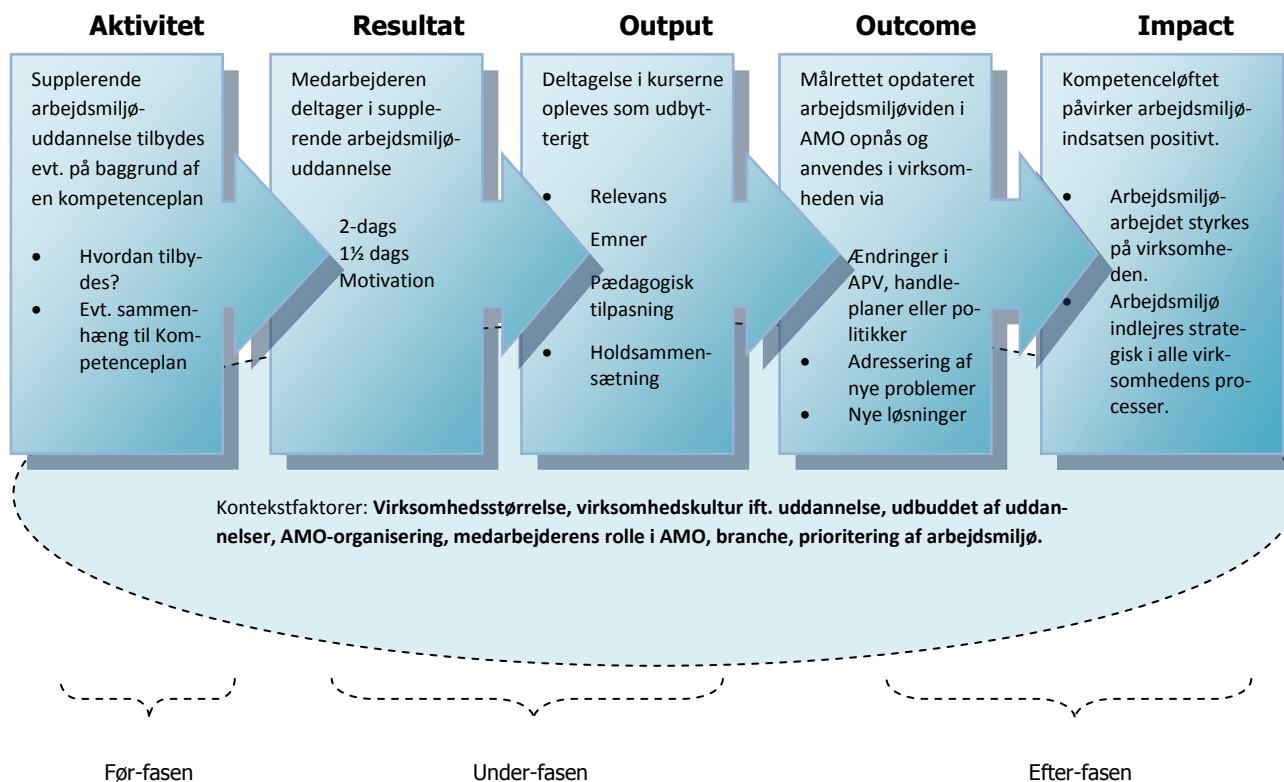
Aktivitet

Supplerende arbejdsmiljøuddannelse tilbydes evt. på baggrund af en kompetenceplan

- Hvordan tilbydes?
- Evt. sammenhæng til Kompetenceplan

Resultat

Medarbejderen deltager i supplerende arbejdsmiljøuddannelse

2-dags
1½ dags
Motivation

Output

Deltagelse i kurserne opleves som udbytterigt

- Relevans
Emner
Pædagogisk tilpasning
- Holdsammensætning

Outcome

Målrettet opdateret arbejdsmiljøviden i AMO opnås og anvendes i virksomheden via

Ændringer i APV, handleplaner eller politikker
- Adressering af nye problemer
- Nye løsninger

Impact

Kompetenceløftet påvirker arbejdsmiljøindsatsen positivt.

- Arbejdsmiljøarbejdet styrkes på virksomheden.
- Arbejdsmiljø indlejres strategisk i alle virksomhedens processer.

Kontekstfaktorer: **Virksomhedsstørrelse, virksomhedskultur ift. uddannelse, udbuddet af uddannelser, AMO-organisering, medarbejderens rolle i AMO, branche, prioritering af arbejdsmiljø.**

Før-fasen

Under-fasen

Efter-fasen